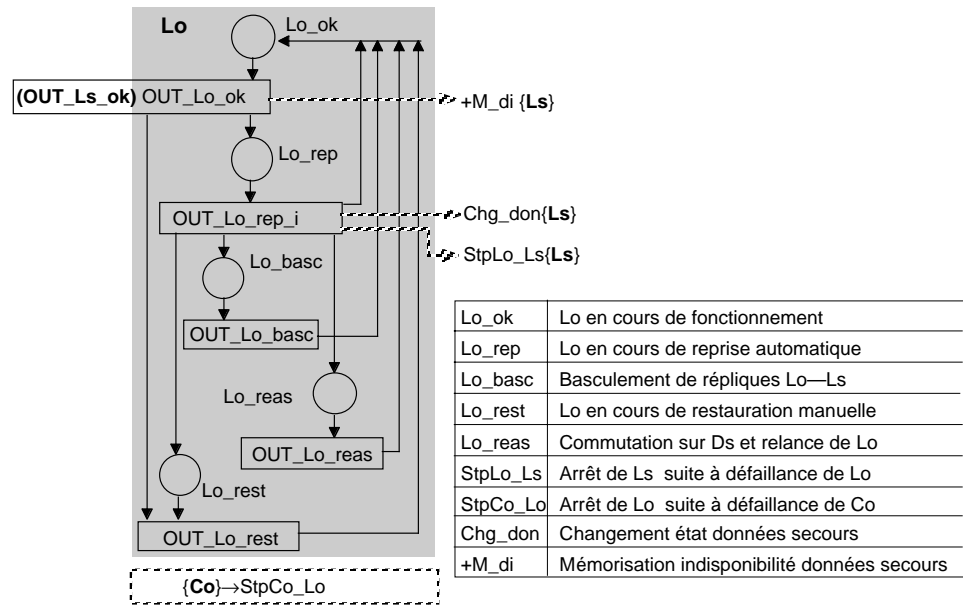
Lo

Lo_ok

(OUT_Ls_ok) OUT_Lo_ok

+M_di {Ls}

Lo_rep

OUT_Lo_rep_i

Chg_don{Ls}

StpLo_Ls{Ls}

Lo_basc

OUT_Lo_basc

Lo_reas

OUT_Lo_reas

Lo_rest

OUT_Lo_rest

{Co}→StpCo_Lo

| Lo_ok | Lo en cours de fonctionnement |
|---|---|
| Lo_rep | Lo en cours de reprise automatique |
| Lo_basc | Basculement de répliques Lo—Ls |
| Lo_rest | Lo en cours de restauration manuelle |
| Lo_reas | Commutation sur Ds et relance de Lo |
| StpLo_Ls | Arrêt de Ls suite à défaillance de Lo |
| StpCo_Lo | Arrêt de Lo suite à défaillance de Co |
| Chg_don | Changement état données secours |
| +M_di | Mémorisation indisponibilité données secours |